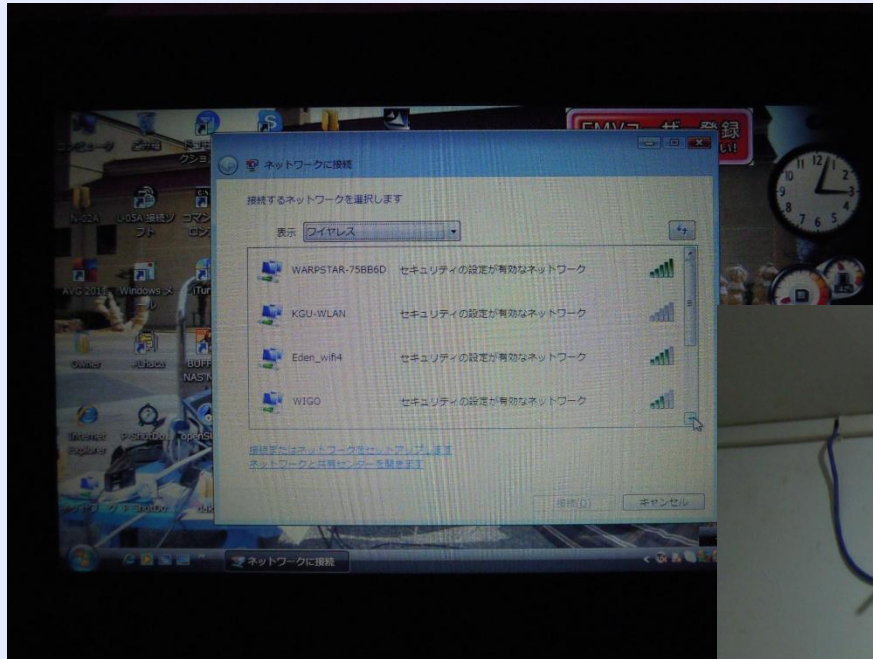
ネットワークに接続

接続するネットワークを選択します

表示 ワイヤレス

WARPSTAR-75BB6D セキュリティの設定が有効なネットワーク

KGU-WLAN セキュリティの設定が有効なネットワーク

Eden_wifi4 セキュリティの設定が有効なネットワーク

WIGO セキュリティの設定が有効なネットワーク

接続またはネットワークをセットアップします
ネットワークと共有センターを開きます

接続(O) キャンセル

ネットワークに接続

コンピュータ
AVG 2013
Windows
iTunes
Internet Explorer
EMV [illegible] 登録